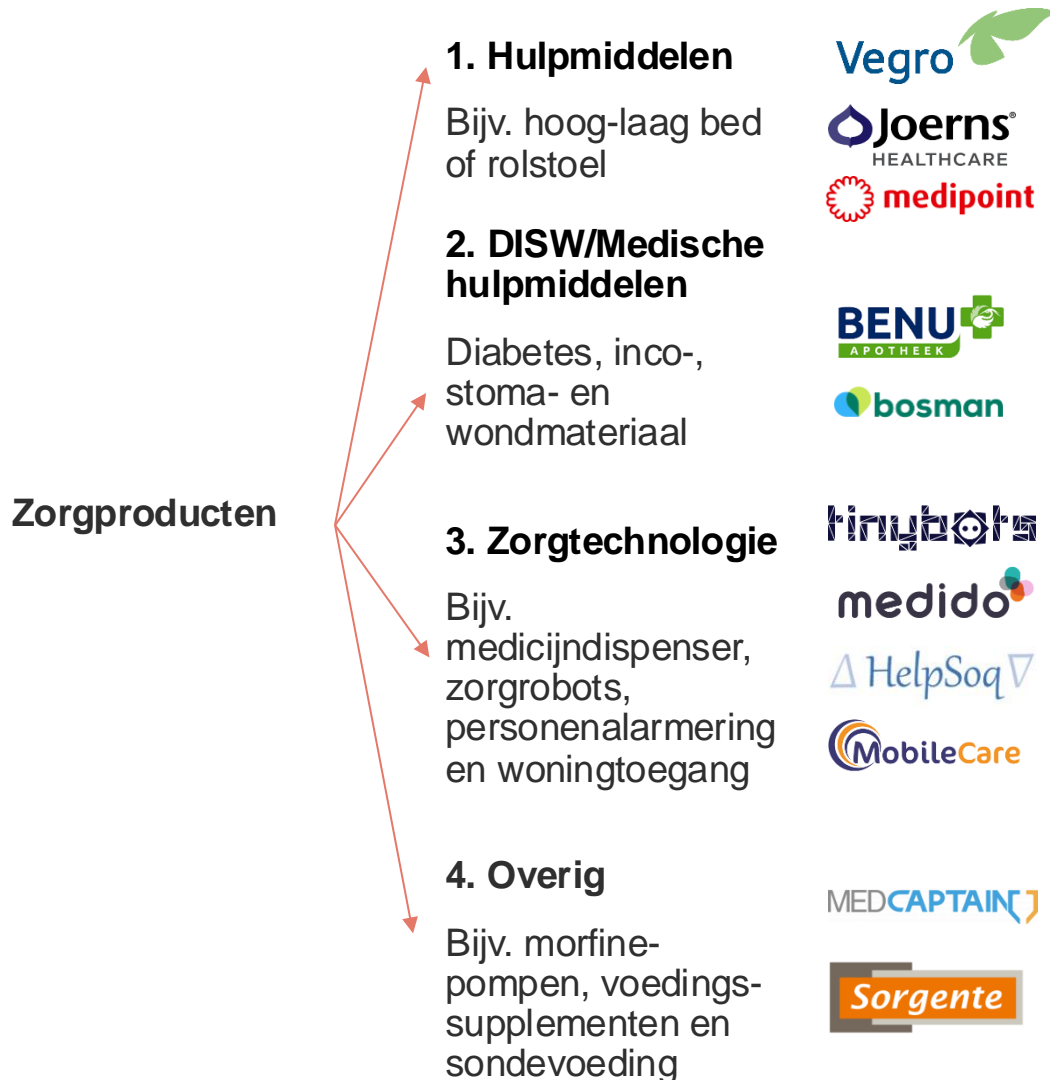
Zorgproducten

1. Hulpmiddelen

Bijv. hoog-laag bed of rolstoel

Vegro

Joerns HEALTHCARE

medipoint

2. DISW/Medische hulpmiddelen

Diabetes, inco-, stoma- en wondmateriaal

BENU APOTHEEK

bosman

3. Zorgtechnologie

Bijv. medicijndispenser, zorgrobots, personenalarmering en woningtoegang

tinybots

medido

HelpSoq

MobileCare

4. Overig

Bijv. morfinepompen, voedingssupplementen en sondevoeding

MEDCAPTAIN

Sorgente